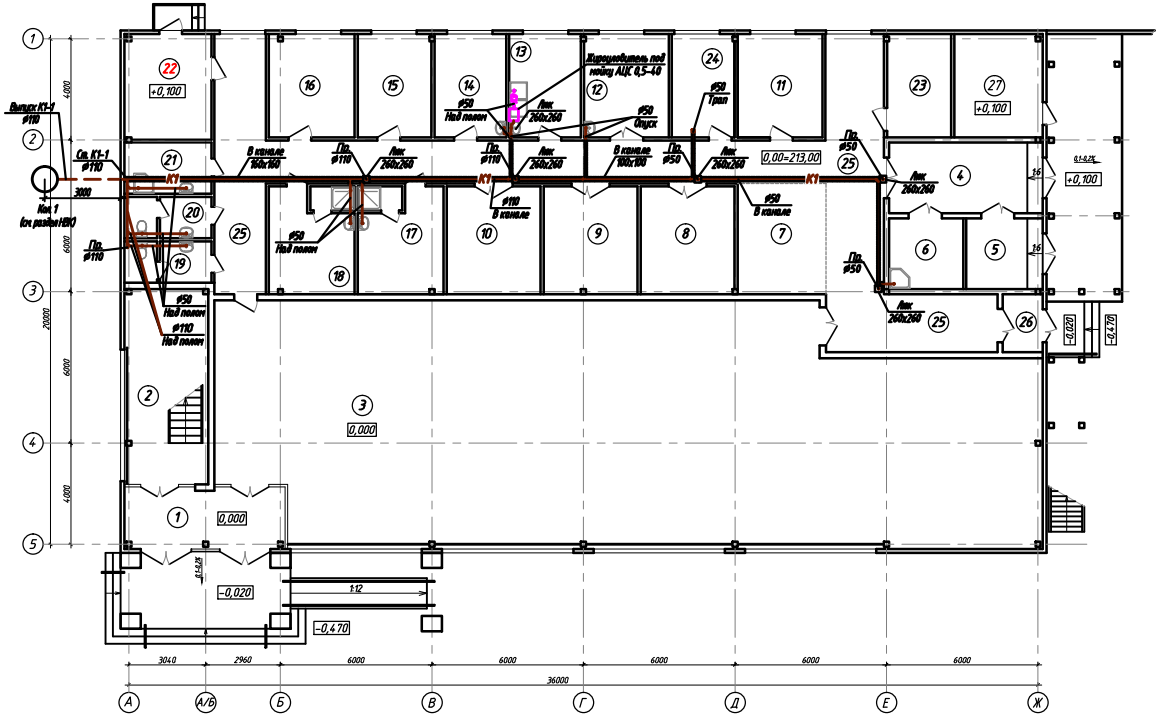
1
2
3
4
5

Выпуск К1-1
ø110

Кол. 1
(см. раздел НВК)

3000

Ст. К1-1
ø110

К1

Пр.
ø110

22
+0,100

21

20

19

25

ø50
Над полом

ø110
Над полом

16

15

14

13

12

24

11

23

27
+0,100

В канале
160х160

Пр.
ø110

Люк
260х260

ø50
Над полом

Пр.
ø110

Жироуловитель под
мойку АЦС 0,5-40

Люк
260х260

ø50
Спуск

Люк
260х260

В канале
100х100

Пр.
ø50

ø50
Трап

Люк
260х260

0,00=213,00

Пр.
ø50

25

4

Люк
260х260

0,1-0,25

+0,100

ø50
Над полом

17

18

ø110
В канале

10

9

8

ø50
В канале

7

6

5

Пр.
ø50

Люк
260х260

25

26

-0,020

-0,470

4000

6000

20000

6000

4000

2

3
0,000

1
0,000

0,1-0,25

-0,020

i=12

-0,470

3040
2960
6000
6000
6000
6000
6000
36000

А
А/Б
Б
В
Г
Д
Е
Ж